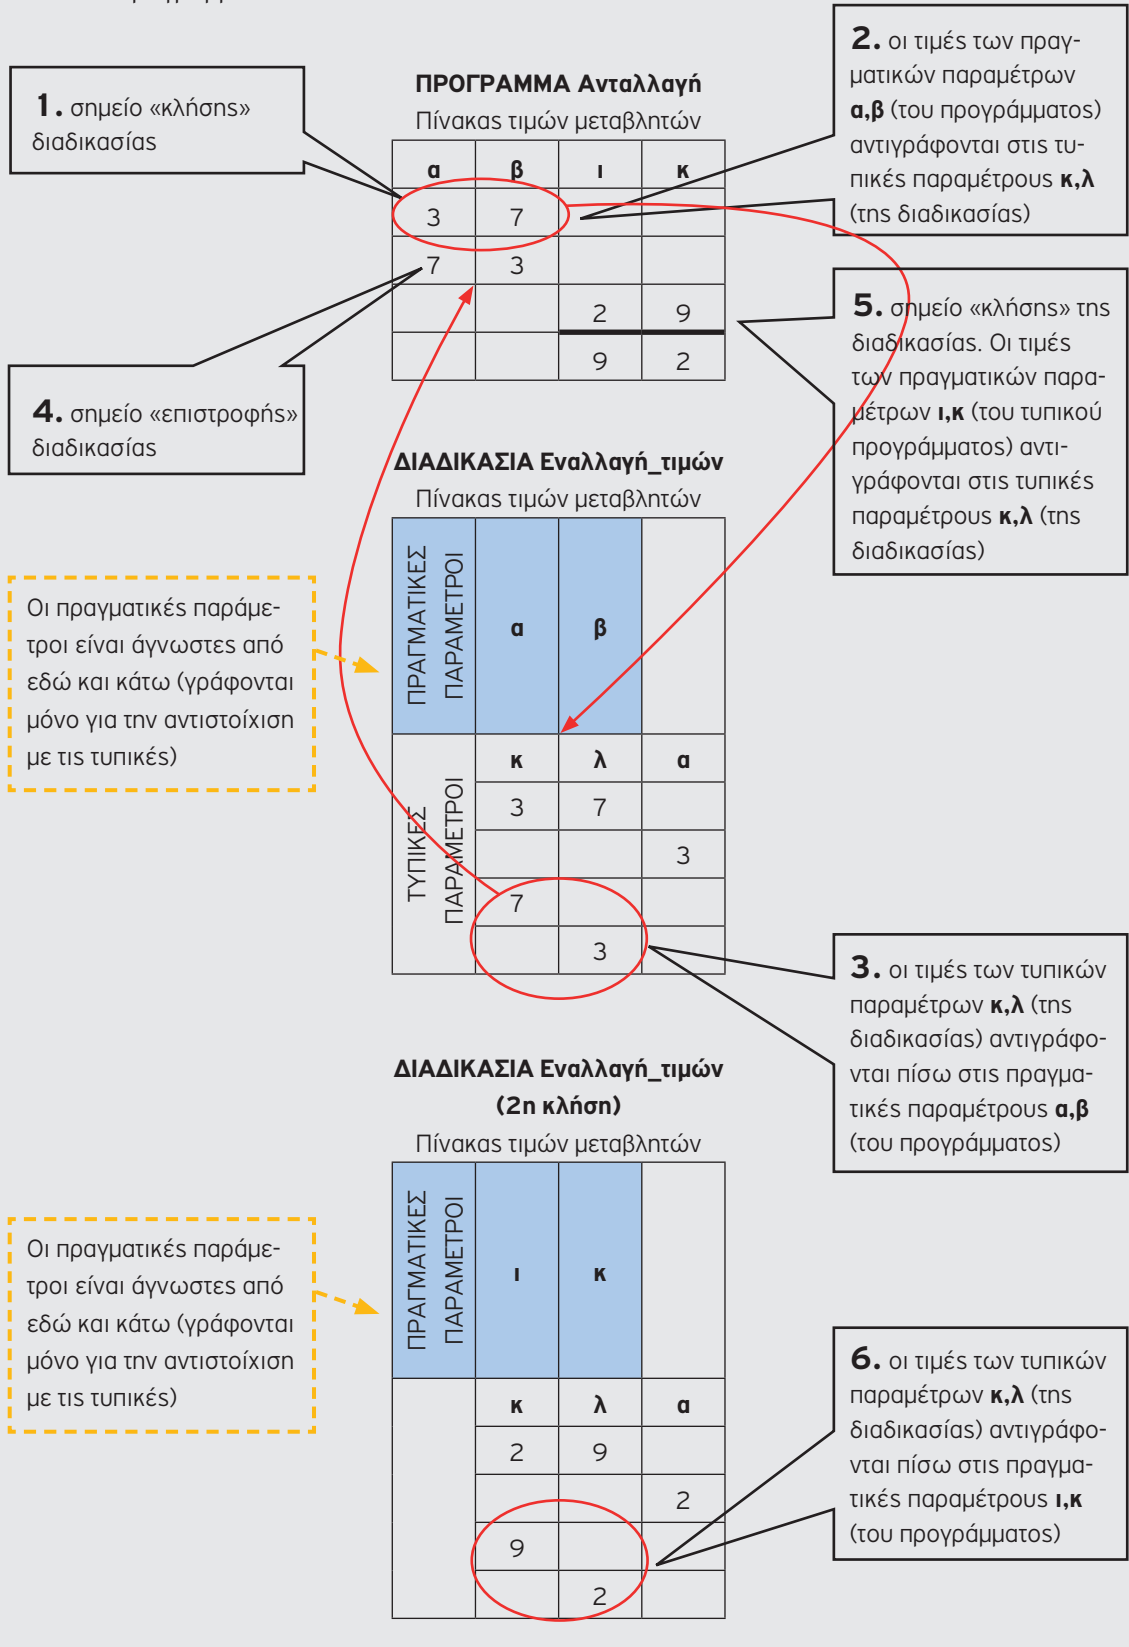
**1.** σημείο «κλήσης» διαδικασίας

**ΠΡΟΓΡΑΜΜΑ Ανταλλαγή**

Πίνακας τιμών μεταβλητών

| α | β | ι | κ |
|---|---|---|---|
| 3 | 7 | | |
| 7 | 3 | | |
| | | 2 | 9 |
| | | 9 | 2 |

**2.** οι τιμές των πραγματικών παραμέτρων **α,β** (του προγράμματος) αντιγράφονται στις τυπικές παραμέτρους **κ,λ** (της διαδικασίας)

**5.** σημείο «κλήσης» της διαδικασίας. Οι τιμές των πραγματικών παραμέτρων **ι,κ** (του τυπικού προγράμματος) αντιγράφονται στις τυπικές παραμέτρους **κ,λ** (της διαδικασίας)

**4.** σημείο «επιστροφής» διαδικασίας

**ΔΙΑΔΙΚΑΣΙΑ Εναλλαγή_τιμών**

Πίνακας τιμών μεταβλητών

Οι πραγματικές παράμετροι είναι άγνωστες από εδώ και κάτω (γράφονται μόνο για την αντιστοίχιση με τις τυπικές)

| ΠΡΑΓΜΑΤΙΚΕΣ ΠΑΡΑΜΕΤΡΟΙ | α | β | |
|---|---|---|---|
| ΤΥΠΙΚΕΣ ΠΑΡΑΜΕΤΡΟΙ | κ | λ | α |
| | 3 | 7 | |
| | | | 3 |
| | 7 | | |
| | | 3 | |

**3.** οι τιμές των τυπικών παραμέτρων **κ,λ** (της διαδικασίας) αντιγράφονται πίσω στις πραγματικές παραμέτρους **α,β** (του προγράμματος)

**ΔΙΑΔΙΚΑΣΙΑ Εναλλαγή_τιμών (2η κλήση)**

Πίνακας τιμών μεταβλητών

Οι πραγματικές παράμετροι είναι άγνωστες από εδώ και κάτω (γράφονται μόνο για την αντιστοίχιση με τις τυπικές)

| ΠΡΑΓΜΑΤΙΚΕΣ ΠΑΡΑΜΕΤΡΟΙ | ι | κ | |
|---|---|---|---|
| | κ | λ | α |
| | 2 | 9 | |
| | | | 2 |
| | 9 | | |
| | | 2 | |

**6.** οι τιμές των τυπικών παραμέτρων **κ,λ** (της διαδικασίας) αντιγράφονται πίσω στις πραγματικές παραμέτρους **ι,κ** (του προγράμματος)